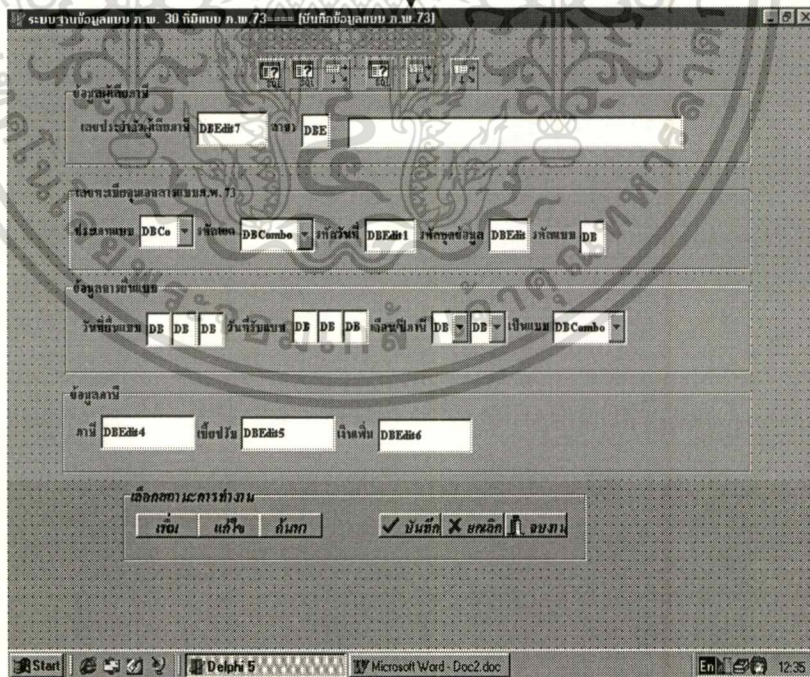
ระบบฐานข้อมูลแบบ ภ.พ. 30 กับแบบ ภ.พ.73==== [บันทึกข้อมูลแบบ ภ.พ.73]

ข้อมูลผู้เสียภาษี

เลขประจำตัวผู้เสียภาษี DBEdit7 สาขา DBE

เลขทะเบียนคุมลงลายมือแบบ ภ.พ. 73

ประเภทแบบ DBCo รหัสแขก DBCombo รหัสวันที่ DBEdit1 รหัสชุดข้อมูล DBEdit รหัสแบบ DB

ข้อมูลการยื่นแบบ

วันที่ยื่นแบบ DB DB DB วันที่รับแบบ DB DB DB เดือน/ปีภาษี DB DB เป็นแบบ DBCombo

ข้อมูลภาษี

ภาษี DBEdit4 เบี้ยปรับ DBEdit5 เงินเพิ่ม DBEdit6

เลือกสถานะการทำงาน

เพิ่ม แก้ไข ค้นหา ✔ บันทึก ✘ ยกเลิก จบงาน

Start Delphi 5 Microsoft Word - Doc2.doc En 12:35